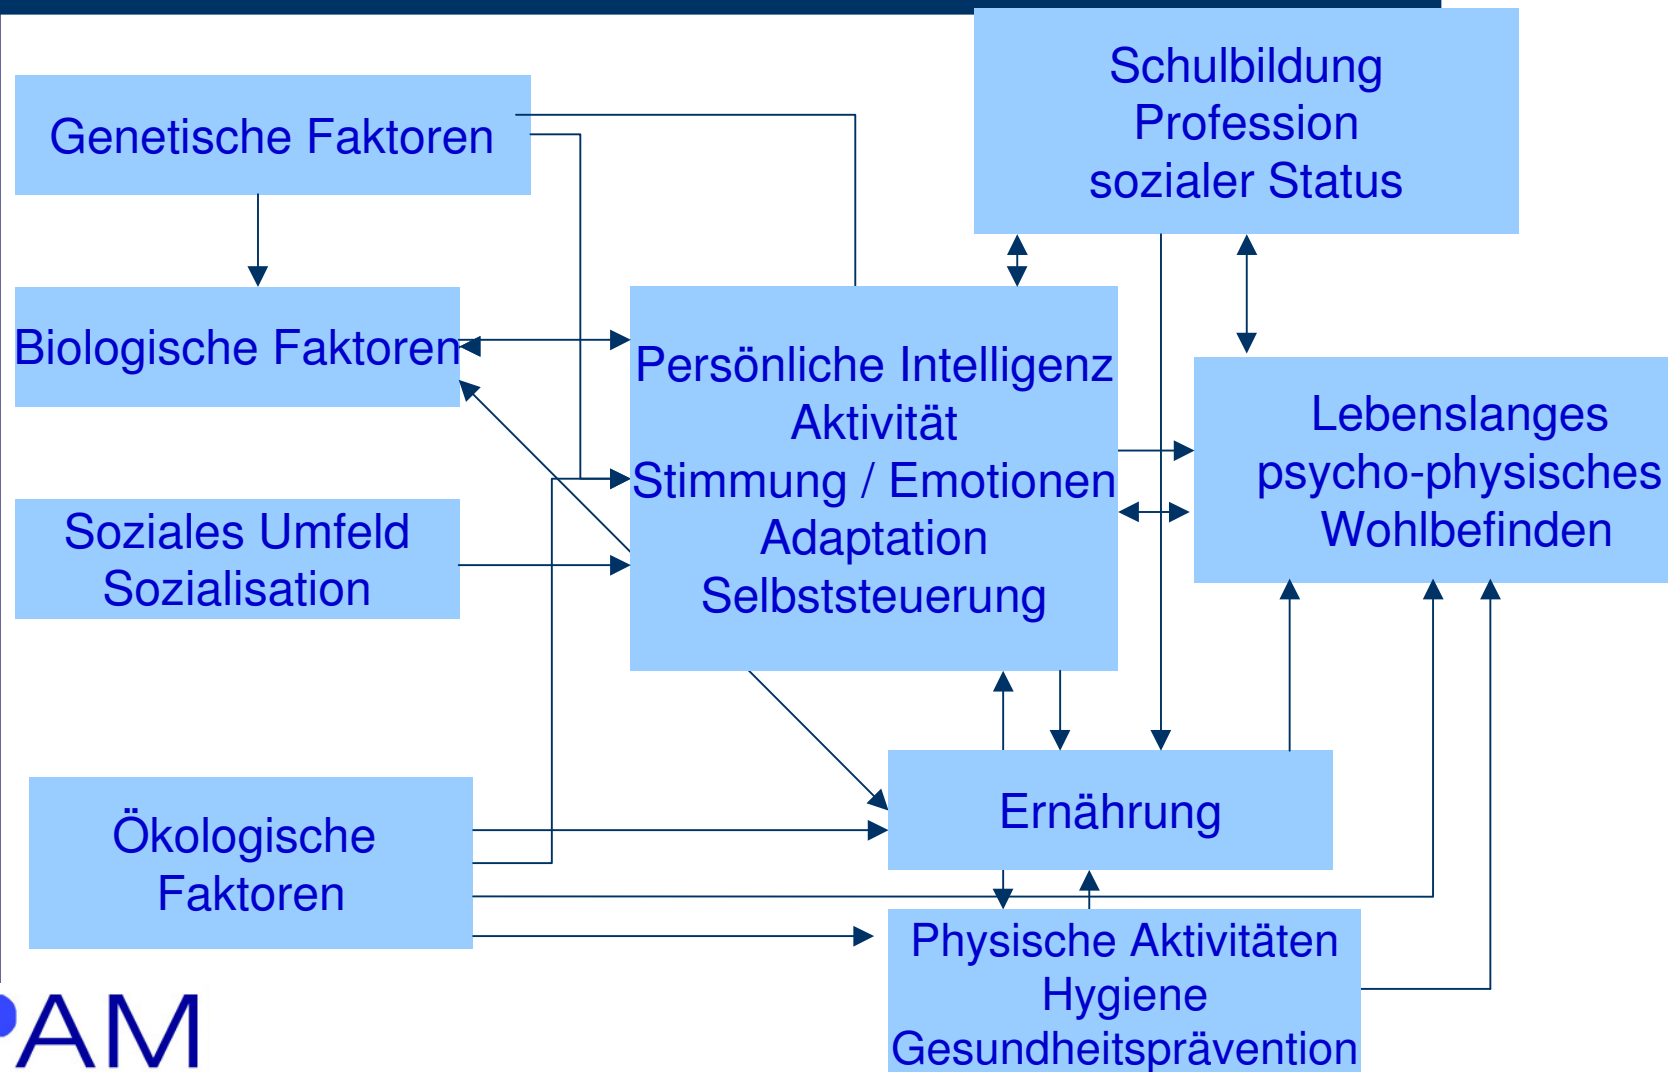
Genetische Faktoren

Biologische Faktoren

Soziales Umfeld
Sozialisation

Ökologische
Faktoren

Schulbildung
Profession
sozialer Status

Persönliche Intelligenz
Aktivität
Stimmung / Emotionen
Adaptation
Selbststeuerung

Lebenslanges
psycho-physisches
Wohlbefinden

Ernährung

Physische Aktivitäten
Hygiene
Gesundheitsprävention

AM